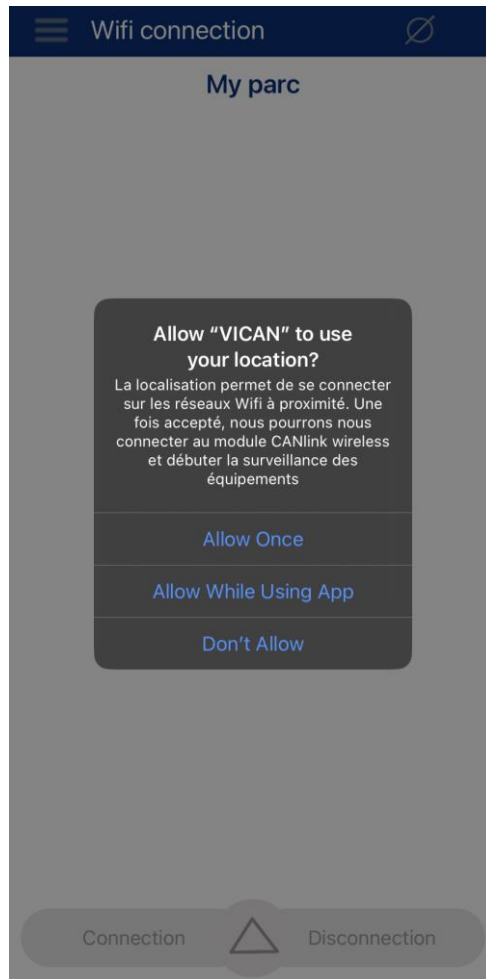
Wifi connection

My parc

Allow “VICAN” to use your location?

La localisation permet de se connecter sur les réseaux Wifi à proximité. Une fois accepté, nous pourrons nous connecter au module CANlink wireless et débuter la surveillance des équipements

Allow Once

Allow While Using App

Don’t Allow

Connection

Disconnection